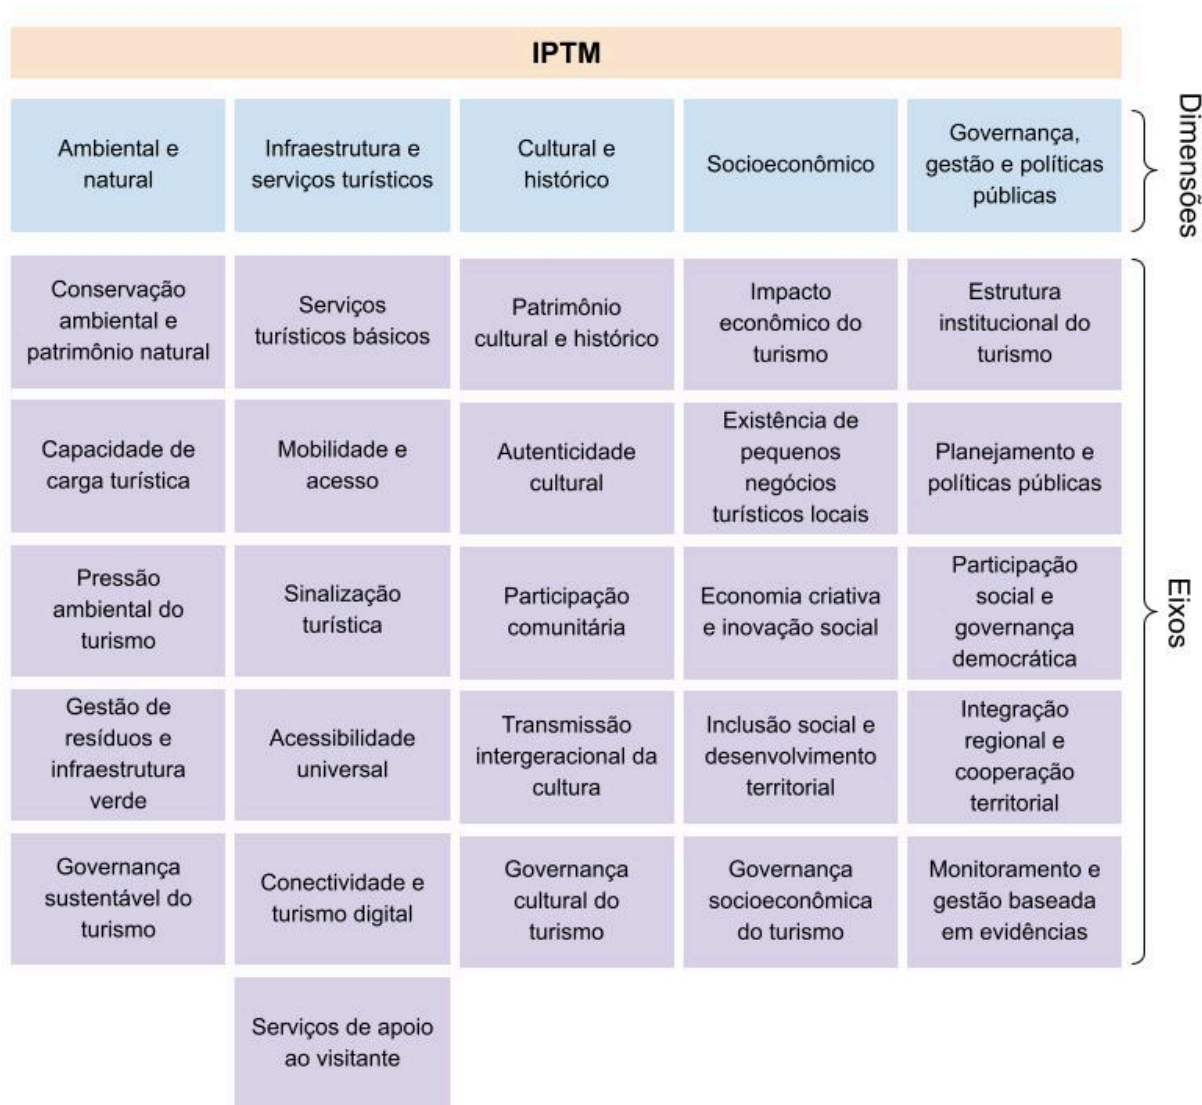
IPTM

| Ambiental e natural | Infraestrutura e serviços turísticos | Cultural e histórico | Socioeconômico | Governança, gestão e políticas públicas |
|---|---|---|---|---|
| Conservação ambiental e patrimônio natural | Serviços turísticos básicos | Patrimônio cultural e histórico | Impacto econômico do turismo | Estrutura institucional do turismo |
| Capacidade de carga turística | Mobilidade e acesso | Autenticidade cultural | Existência de pequenos negócios turísticos locais | Planejamento e políticas públicas |
| Pressão ambiental do turismo | Sinalização turística | Participação comunitária | Economia criativa e inovação social | Participação social e governança democrática |
| Gestão de resíduos e infraestrutura verde | Acessibilidade universal | Transmissão intergeracional da cultura | Inclusão social e desenvolvimento territorial | Integração regional e cooperação territorial |
| Governança sustentável do turismo | Conectividade e turismo digital | Governança cultural do turismo | Governança socioeconômica do turismo | Monitoramento e gestão baseada em evidências |
| | Serviços de apoio ao visitante | | | |

Dimensões

Eixos